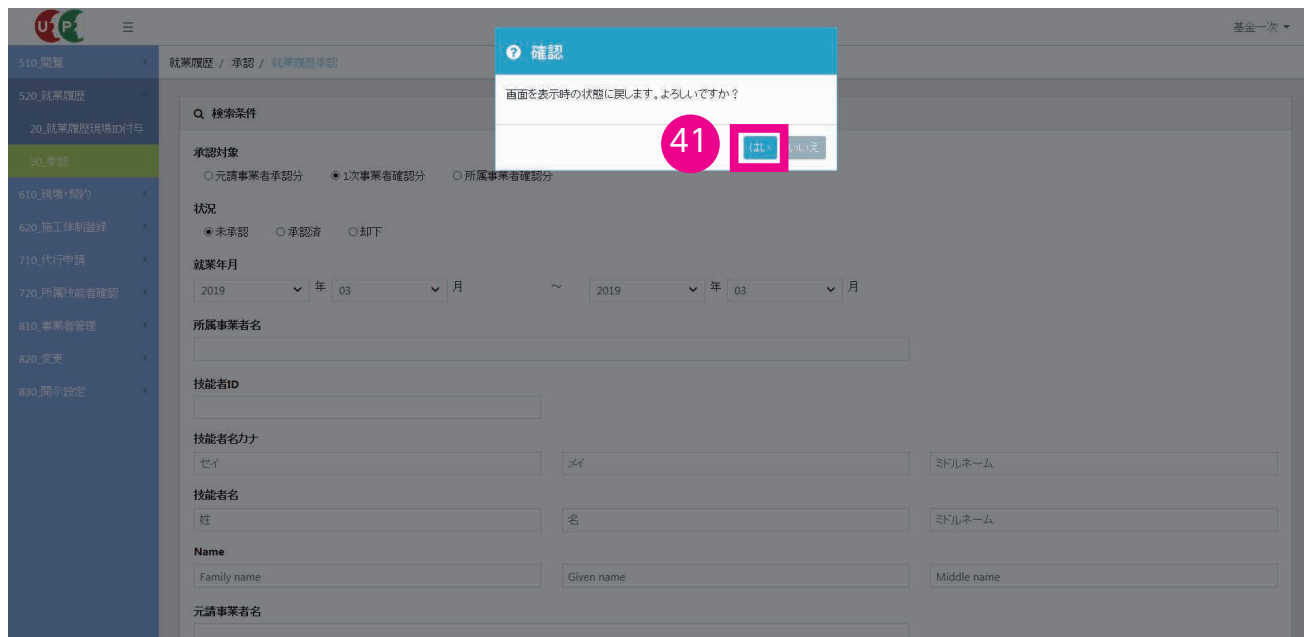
基金一次 ▾

510_閲覧
520_就業履歴
20_就業履歴現場ID付与
30_承認
610_現場・契約
620_施工体制登録
710_代行申請
720_所属技能者確認
810_事業者管理
820_変更
830_開示設定

就業履歴 / 承認 / 就業履歴承認

確認

画面を表示時の状態に戻します。よろしいですか？

41

はい いいえ

検索条件

承認対象
○元請事業者承認分 ◉1次事業者確認分 ○所属事業者確認分

状況
◉未承認 ○承認済 ○却下

就業年月
2019 年 03 月 ～ 2019 年 03 月

所属事業者名

技能者ID

技能者名カナ
セイ
メイ
ミドルネーム

技能者名
姓
名
ミドルネーム

Name
Family name
Given name
Middle name

元請事業者名